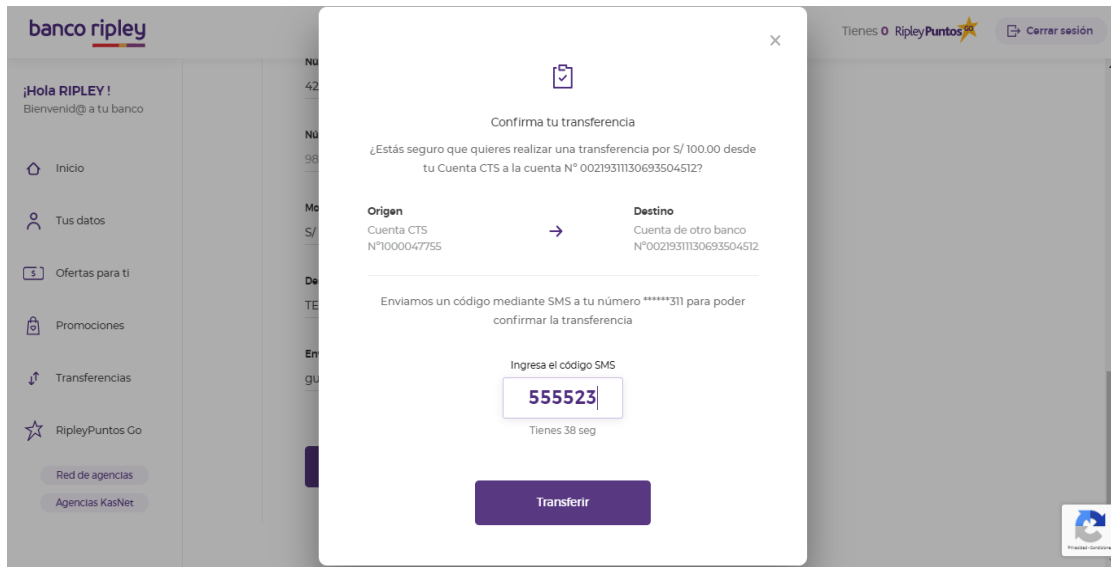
banco ripley

Tienes 0 RipleyPuntos GO

Cerrar sesión

¡Hola RIPLEY !
Bienvenid@ a tu banco

Inicio

Tus datos

Ofertas para ti

Promociones

Transferencias

RipleyPuntos Go

Red de agencias

Agencias KasNet

Nú
42
Nú
98
Mo
S/
De
TE
En
gu

×

Confirma tu transferencia

¿Estás seguro que quieres realizar una transferencia por S/ 100.00 desde tu Cuenta CTS a la cuenta N° 00219311130693504512?

Origen
Cuenta CTS
N°1000047755

Destino
Cuenta de otro banco
N°00219311130693504512

Enviamos un código mediante SMS a tu número ******311 para poder confirmar la transferencia

Ingresa el código SMS

555523

Tienes 38 seg

Transferir

Privacidad - Condiciones